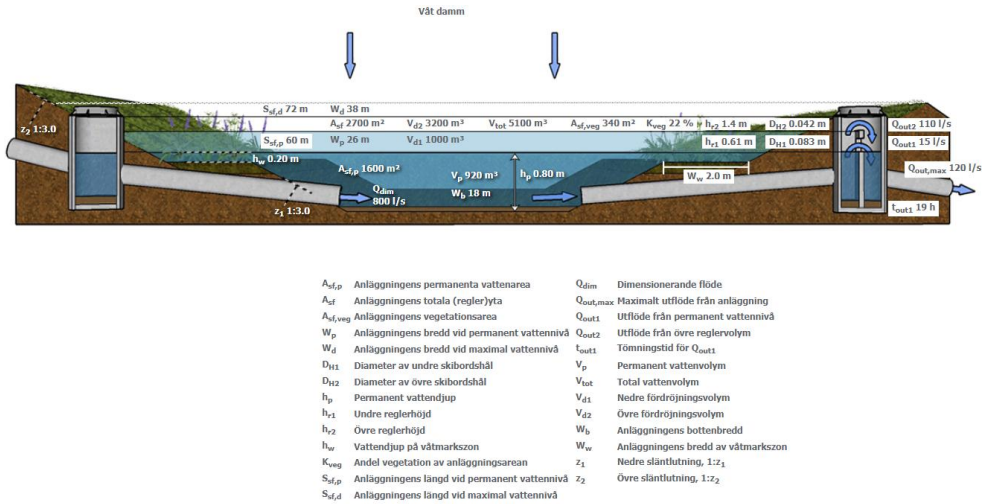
Våt damm

$z_2$ 1:3.0

$S_{sf,d}$ 72 m $W_d$ 38 m

$A_{sf}$ 2700 m² $V_{d2}$ 3200 m³ $V_{tot}$ 5100 m³ $A_{sf,veg}$ 340 m² $K_{veg}$ 22 % $h_{r2}$ 1.4 m $D_{H2}$ 0.042 m $Q_{out2}$ 110 l/s

$S_{sf,p}$ 60 m $W_p$ 26 m $V_{d1}$ 1000 m³ $h_{r1}$ 0.61 m $D_{H1}$ 0.083 m $Q_{out1}$ 15 l/s

$h_w$ 0.20 m

$A_{sf,p}$ 1600 m²

$Q_{dim}$ 800 l/s

$V_p$ 920 m³

$W_b$ 18 m

$h_p$ 0.80 m

$W_w$ 2.0 m

$Q_{out,max}$ 120 l/s

$z_1$ 1:3.0

$t_{out1}$ 19 h

$A_{sf,p}$ Anläggningens permanenta vattenarea
$A_{sf}$ Anläggningens totala (regler)yta
$A_{sf,veg}$ Anläggningens vegetationsarea
$W_p$ Anläggningens bredd vid permanent vattennivå
$W_d$ Anläggningens bredd vid maximal vattennivå
$D_{H1}$ Diameter av undre skibordshål
$D_{H2}$ Diameter av övre skibordshål
$h_p$ Permanent vattendjup
$h_{r1}$ Undre reglerhöjd
$h_{r2}$ Övre reglerhöjd
$h_w$ Vattendjup på våtmarkszon
$K_{veg}$ Andel vegetation av anläggningsarean
$S_{sf,p}$ Anläggningens längd vid permanent vattennivå
$S_{sf,d}$ Anläggningens längd vid maximal vattennivå

$Q_{dim}$ Dimensionerande flöde
$Q_{out,max}$ Maximalt utflöde från anläggning
$Q_{out1}$ Utflöde från permanent vattennivå
$Q_{out2}$ Utflöde från övre reglervolym
$t_{out1}$ Tömningstid för $Q_{out1}$
$V_p$ Permanent vattenvolym
$V_{tot}$ Total vattenvolym
$V_{d1}$ Nedre fördröjningsvolym
$V_{d2}$ Övre fördröjningsvolym
$W_b$ Anläggningens bottenbredd
$W_w$ Anläggningens bredd av våtmarkszon
$z_1$ Nedre släntlutning, 1:$z_1$
$z_2$ Övre släntlutning, 1:$z_2$